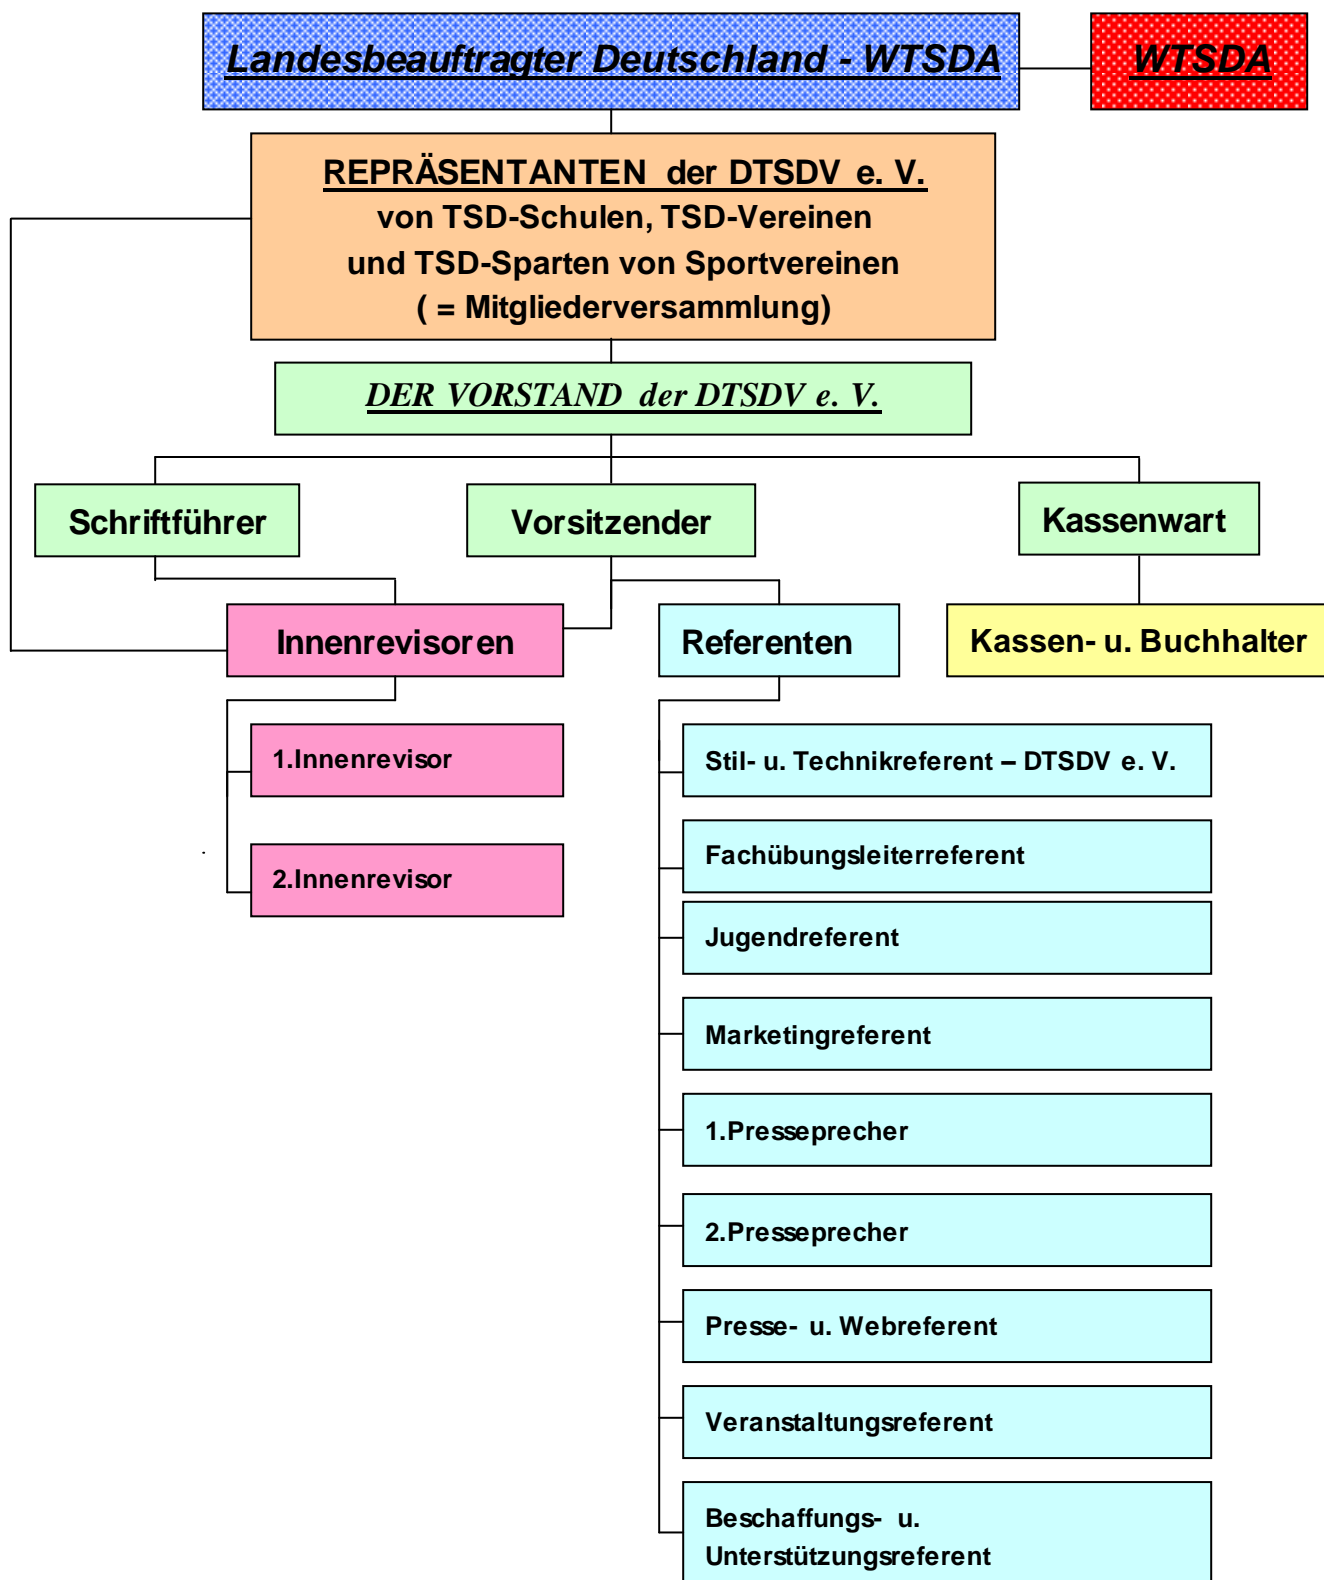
Landesbeauftragter Deutschland - WTSDA

WTSDA

REPRÄSENTANTEN der DTSDV e. V.
von TSD-Schulen, TSD-Vereinen
und TSD-Sparten von Sportvereinen
( = Mitgliederversammlung)

DER VORSTAND der DTSDV e. V.

Schriftführer

Vorsitzender

Kassenwart

Innenrevisoren

Referenten

Kassen- u. Buchhalter

1.Innenrevisor

2.Innenrevisor

Stil- u. Technikreferent – DTSDV e. V.

Fachübungsleiterreferent

Jugendreferent

Marketingreferent

1.Presseprecher

2.Presseprecher

Presse- u. Webreferent

Veranstaltungsreferent

Beschaffungs- u. Unterstützungsreferent